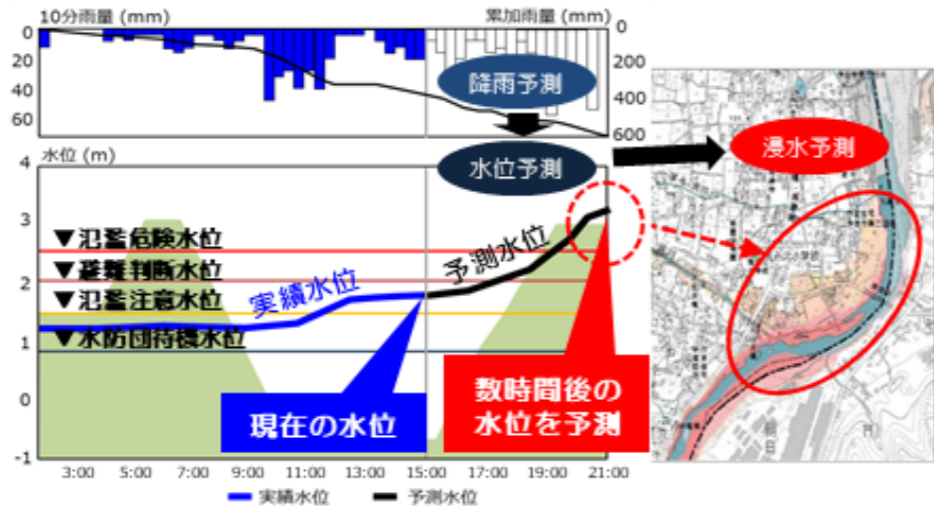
10分雨量 (mm)

累加雨量 (mm)

0
20
40
60

0
200
400
600

降雨予測

水位予測

浸水予測

水位 (m)

4
3
2
1
0
-1

▼氾濫危険水位
▼避難判断水位
▼氾濫注意水位
▼水防団待機水位

実績水位

予測水位

現在の水位

数時間後の水位を予測

3:00 5:00 7:00 9:00 11:00 13:00 15:00 17:00 19:00 21:00

実績水位
予測水位